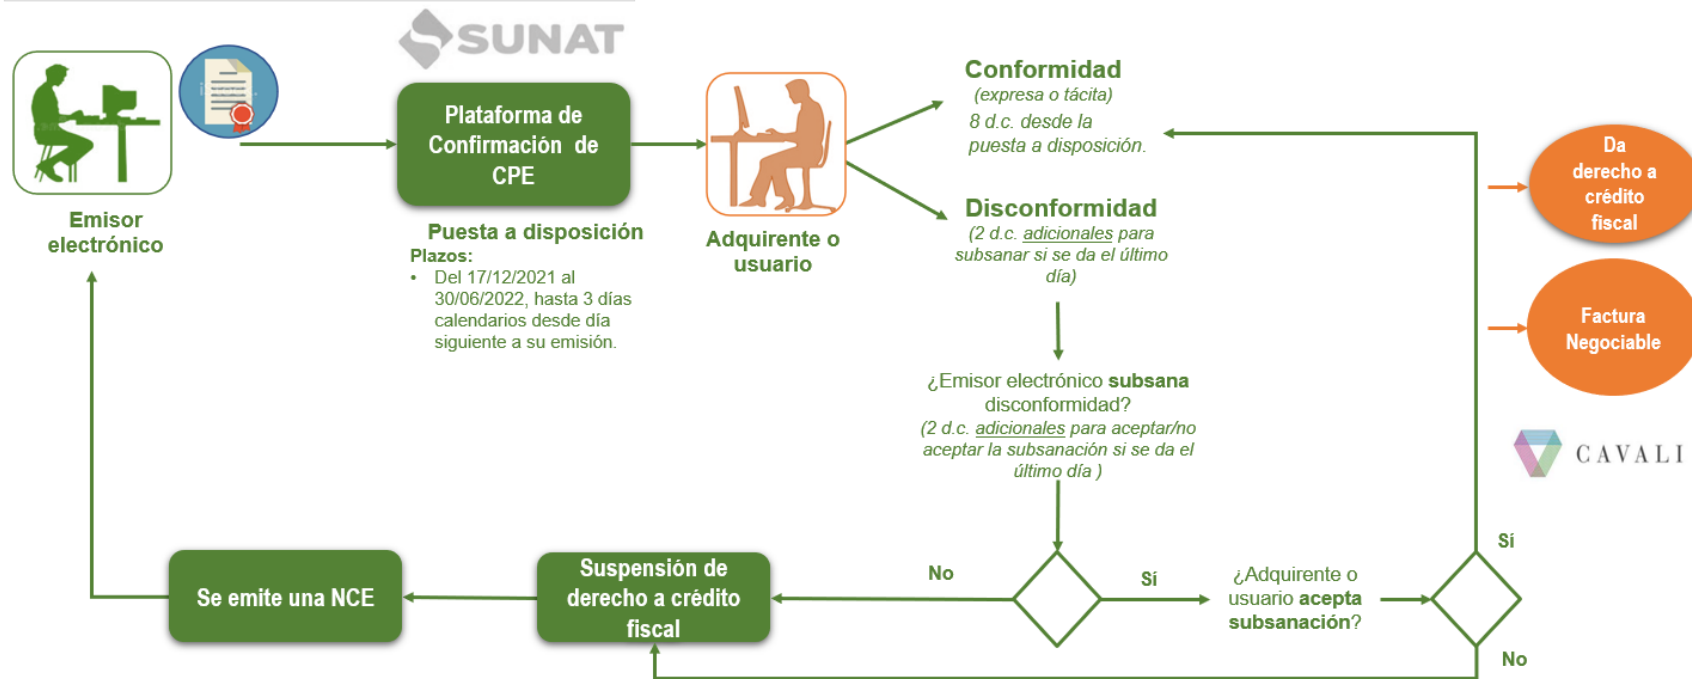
SUNAT

Emisor electrónico

Plataforma de Confirmación de CPE

Puesta a disposición

Plazos:

- Del 17/12/2021 al 30/06/2022, hasta 3 días calendarios desde día siguiente a su emisión.

Adquirente o usuario

Conformidad
(expresa o tácita)
8 d.c. desde la puesta a disposición.

Disconformidad
(2 d.c. adicionales para subsanar si se da el último día)

Da derecho a crédito fiscal

Factura Negociable

CAVALI

¿Emisor electrónico **subsana** disconformidad?
(2 d.c. adicionales para aceptar/no aceptar la subsanación si se da el último día )

Sí

No

Sí

¿Adquirente o usuario **acepta subsanación**?

No

Suspensión de derecho a crédito fiscal

Se emite una NCE